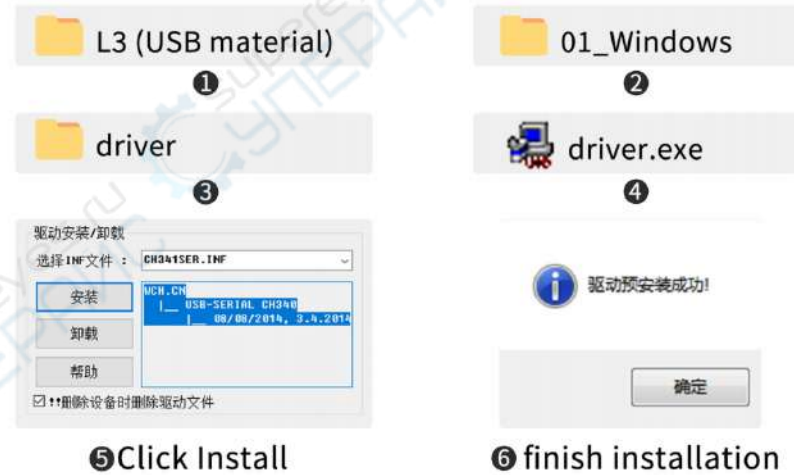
L3 (USB material)

❶

01_Windows

❷

driver

❸

driver.exe

❹

驱动安装/卸载

选择INF文件 : CH341SER.INF

安装

卸载

帮助

WCH.CN
|__ USB-SERIAL CH340
|__ 08/08/2014, 3.4.2014

☑!!删除设备时删除驱动文件

驱动预安装成功!

确定

❺Click Install

❻ finish installation